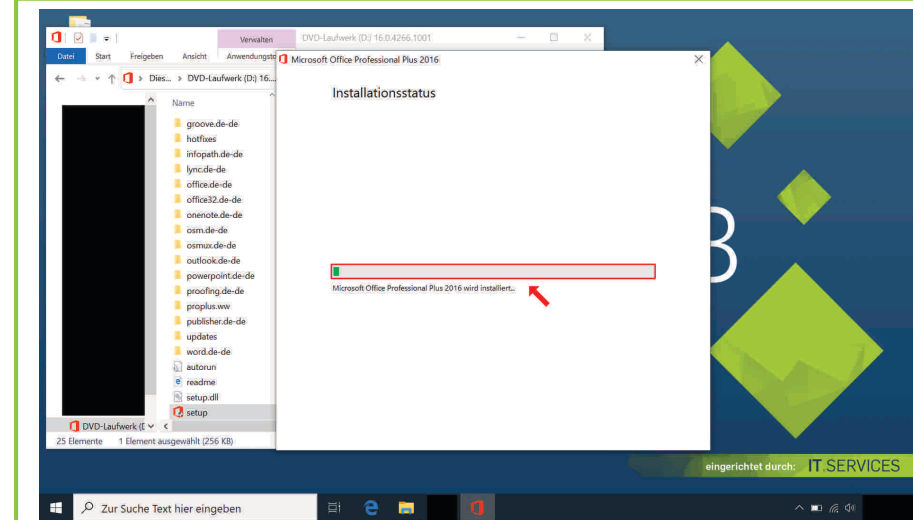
Verwalten DVD-Laufwerk (D:) 16.0.4266.1001

Datei Start Freigeben Ansicht Anwendungstools

Dies... > DVD-Laufwerk (D:) 16...

Name

groove.de-de
hotfixes
infopath.de-de
lync.de-de
office.de-de
office32.de-de
onenote.de-de
osm.de-de
osmux.de-de
outlook.de-de
powerpoint.de-de
proofing.de-de
proplus.ww
publisher.de-de
updates
word.de-de
autorun
readme
setup.dll
setup

DVD-Laufwerk (D:

25 Elemente 1 Element ausgewählt (256 KB)

Microsoft Office Professional Plus 2016

Installationsstatus

Microsoft Office Professional Plus 2016 wird installiert...

eingerichtet durch: IT.SERVICES

Zur Suche Text hier eingeben